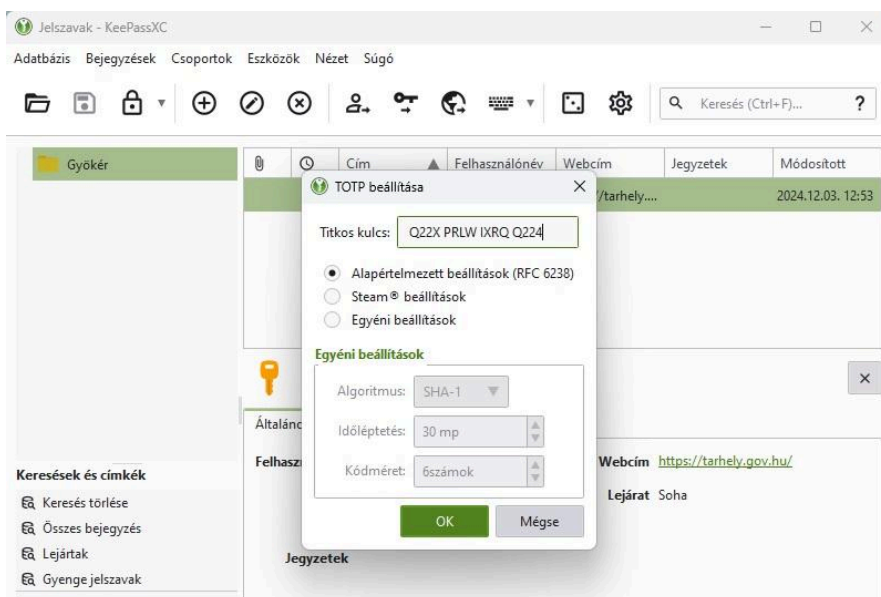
Jelszavak - KeePassXC

Adatbázis Bejegyzések Csoportok Eszközök Nézet Súgó

Keresés (Ctrl+F)...

?

Gyökér

| Cím | Felhasználónév | Webcím | Jegyzetek | Módosított |
|---|---|---|---|---|
| | | /tarhely.... | | 2024.12.03. 12:53 |

TOTP beállítása

Titkos kulcs: Q22X PRLW IXRQ Q224

Alapértelmezett beállítások (RFC 6238)

Steam® beállítások

Egyéni beállítások

Egyéni beállítások

Algoritmus: SHA-1

Időléptetés: 30 mp

Kódméret: 6számok

OK

Mégse

Általánc

Felhaszı

Webcím https://tarhely.gov.hu/

Lejárat Soha

Jegyzetek

Keresések és címkék

Keresés törlése

Összes bejegyzés

Lejártak

Gyenge jelszavak